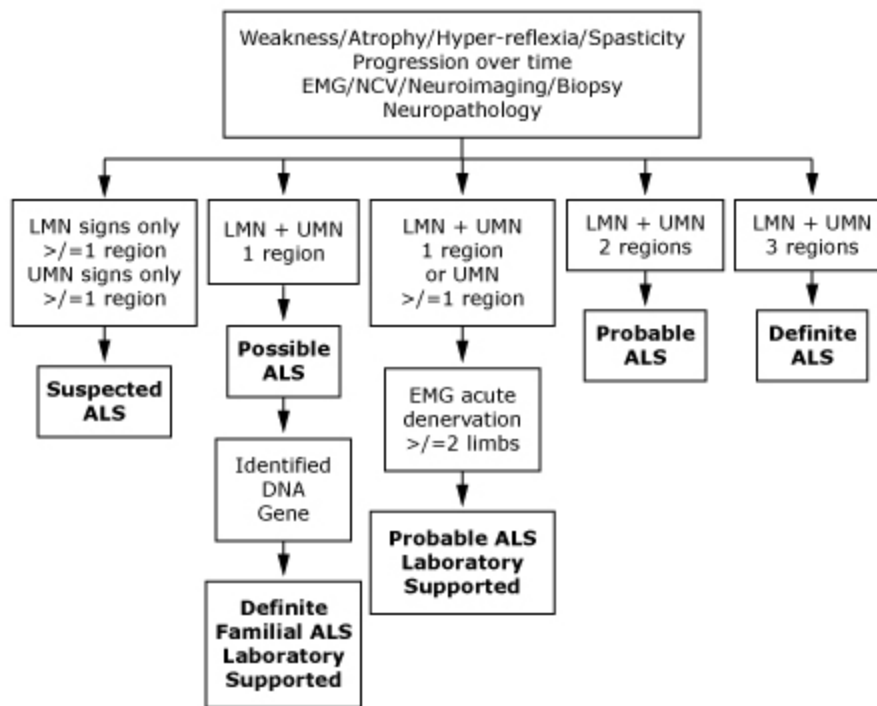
Weakness/Atrophy/Hyper-reflexia/Spasticity
Progression over time
EMG/NCV/Neuroimaging/Biopsy
Neuropathology

LMN signs only >/=1 region
UMN signs only >/=1 region

Suspected ALS

LMN + UMN 1 region

Possible ALS

Identified DNA Gene

Definite Familial ALS Laboratory Supported

LMN + UMN 1 region or UMN >/=1 region

EMG acute denervation >/=2 limbs

Probable ALS Laboratory Supported

LMN + UMN 2 regions

Probable ALS

LMN + UMN 3 regions

Definite ALS